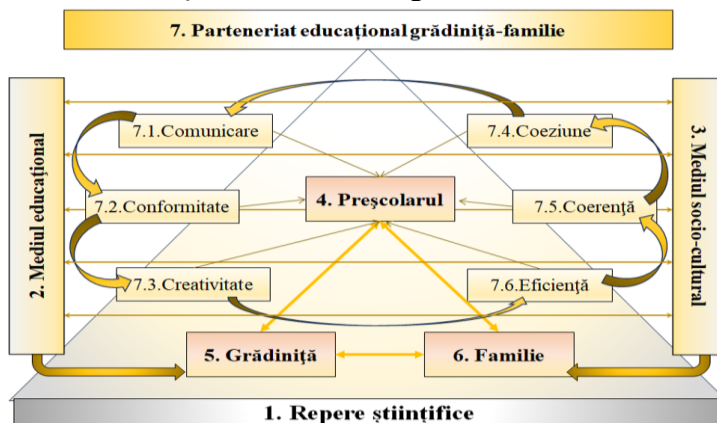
7. Parteneriat educațional grădiniță-familie

2. Mediul educațional

7.1.Comunicare

7.2.Conformitate

7.3.Creativitate

4. Preșcolarul

7.4.Coeziune

7.5.Coerență

7.6.Eficiență

3. Mediul socio-cultural

5. Grădiniță

6. Familie

1. Repere științifice